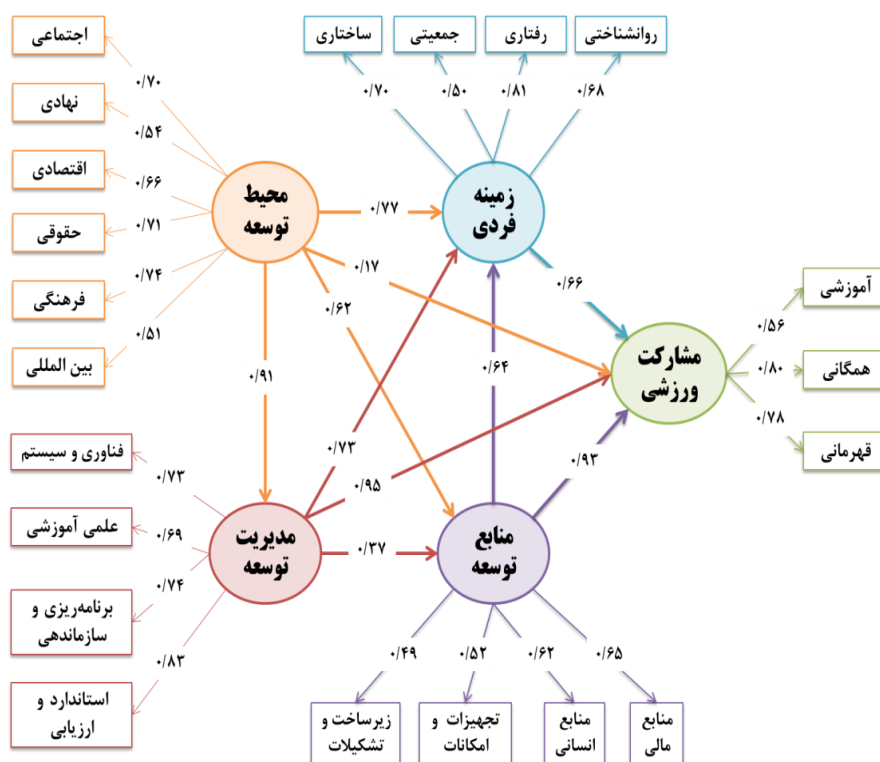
ساختاری
جمعیتی
رفتاری
روانشناختی
۰/۷۰
۰/۵۰
۰/۸۱
۰/۶۸

اجتماعی
نهادی
اقتصادی
حقوقی
فرهنگی
بین المللی
۰/۷۰
۰/۵۴
۰/۶۶
۰/۷۱
۰/۷۴
۰/۵۱

محیط توسعه
۰/۷۷
زمینه فردی
۰/۱۷
۰/۶۲
۰/۶۶
مشارکت ورزشی
آموزشی
همگانی
قهرمانی
۰/۵۶
۰/۸۰
۰/۷۸
۰/۹۱
۰/۶۴
۰/۷۳
۰/۹۵
۰/۹۳

فناوری و سیستم
علمی آموزشی
برنامه‌ریزی و سازماندهی
استاندارد و ارزیابی
۰/۷۳
۰/۶۹
۰/۷۴
۰/۸۳

مدیریت توسعه
۰/۳۷
منابع توسعه
۰/۴۹
۰/۵۲
۰/۶۲
۰/۶۵
زیرساخت و تشکیلات
تجهیزات و امکانات
منابع انسانی
منابع مالی